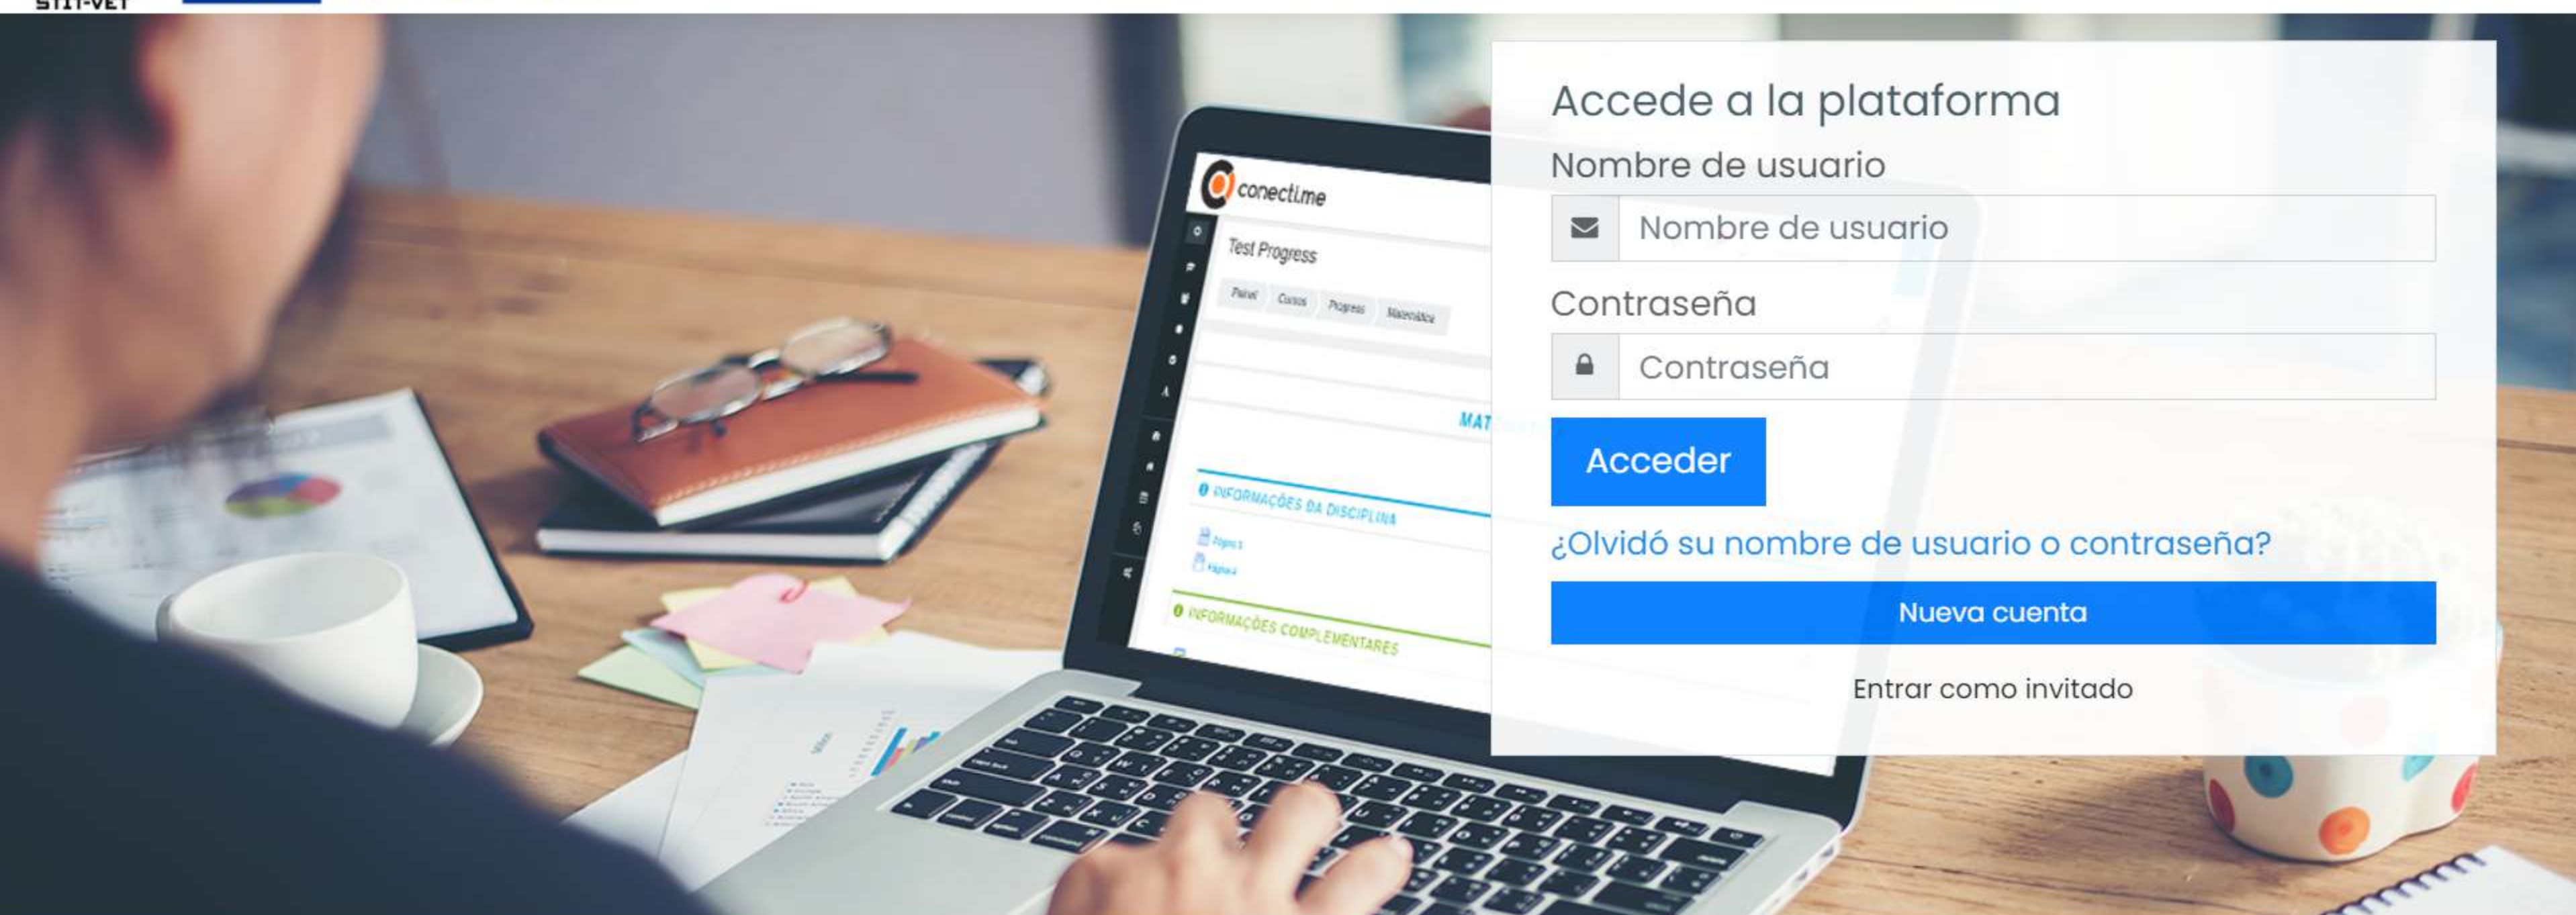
STIT-VET

conecti.me

Test Progress

Painel Cursos Progress Matemática

MAT

INFORMAÇÕES DA DISCIPLINA

INFORMAÇÕES COMPLEMENTARES

Accede a la plataforma

Nombre de usuario

Nombre de usuario

Contraseña

Contraseña

Acceder

¿Olvidó su nombre de usuario o contraseña?

Nueva cuenta

Entrar como invitado